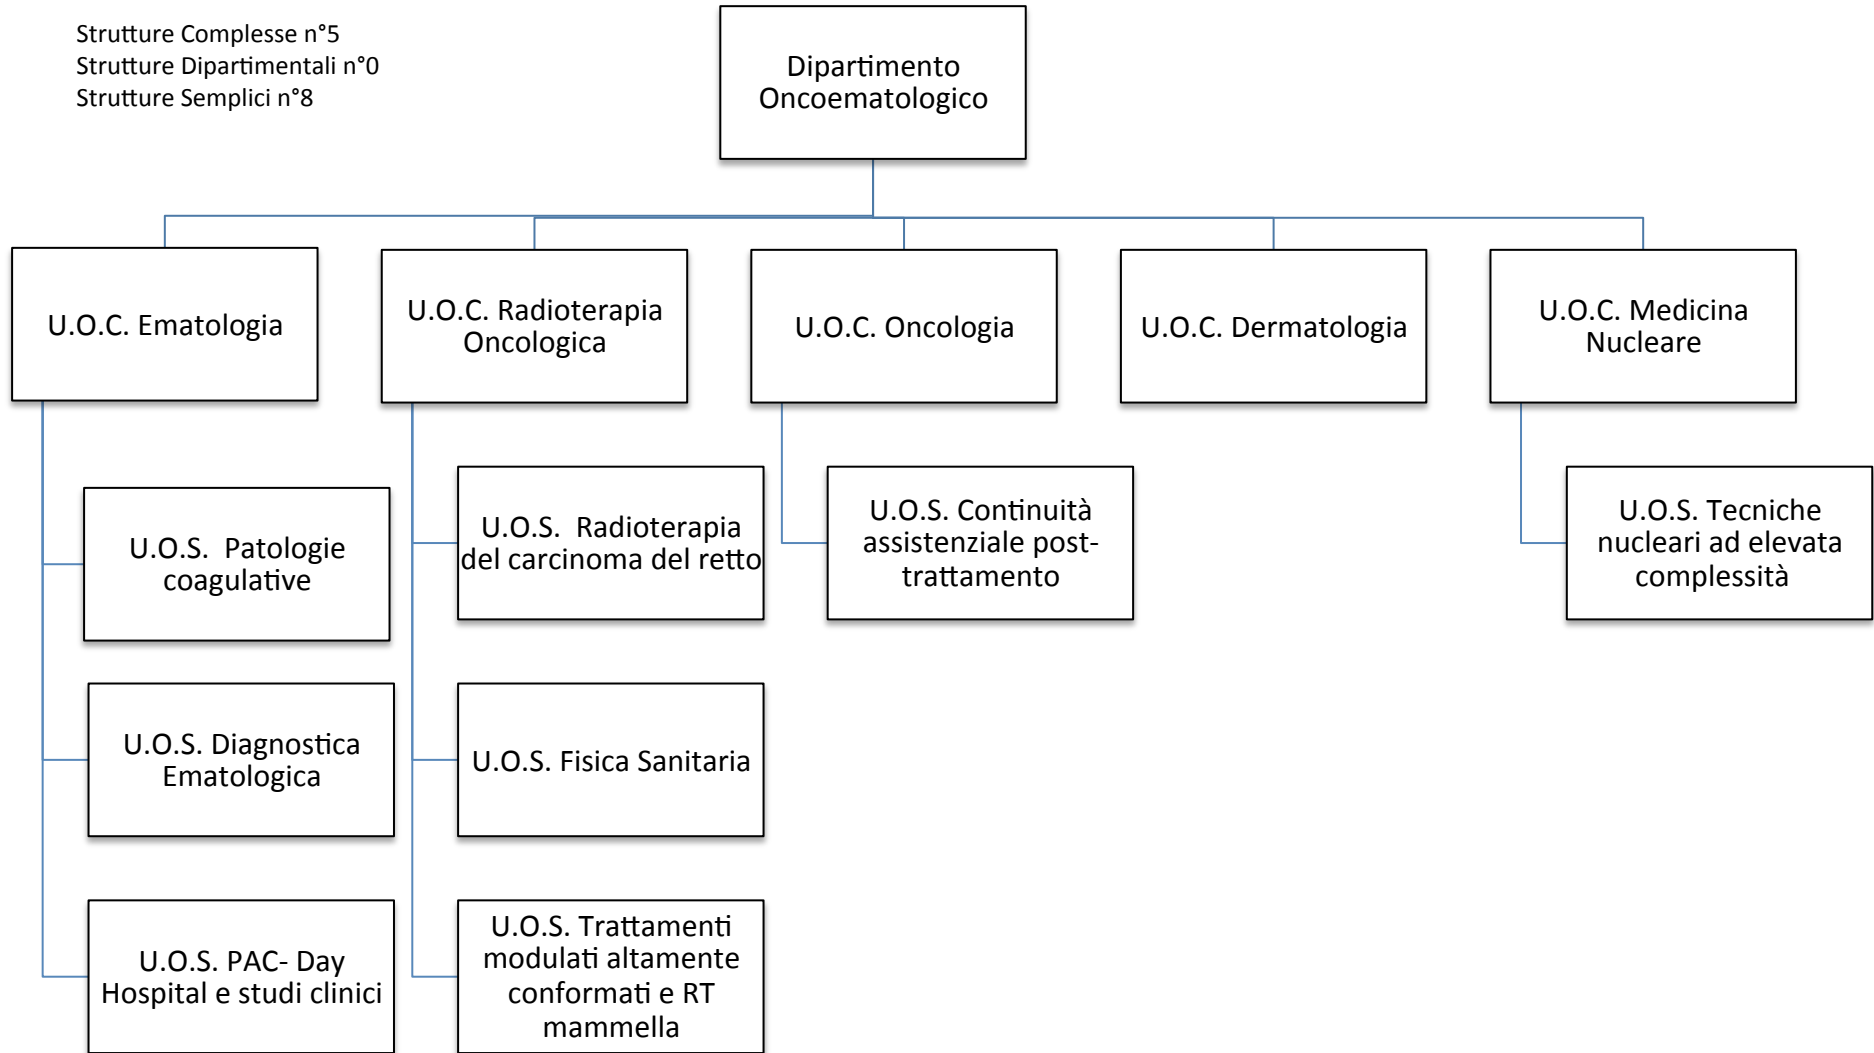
Strutture Complesse n°5
Strutture Dipartimentali n°0
Strutture Semplici n°8

Dipartimento Oncoematologico

U.O.C. Ematologia

U.O.C. Radioterapia Oncologica

U.O.C. Oncologia

U.O.C. Dermatologia

U.O.C. Medicina Nucleare

U.O.S. Patologie coagulative

U.O.S. Diagnostica Ematologica

U.O.S. PAC- Day Hospital e studi clinici

U.O.S. Radioterapia del carcinoma del retto

U.O.S. Fisica Sanitaria

U.O.S. Trattamenti modulati altamente conformati e RT mammella

U.O.S. Continuità assistenziale post-trattamento

U.O.S. Tecniche nucleari ad elevata complessità